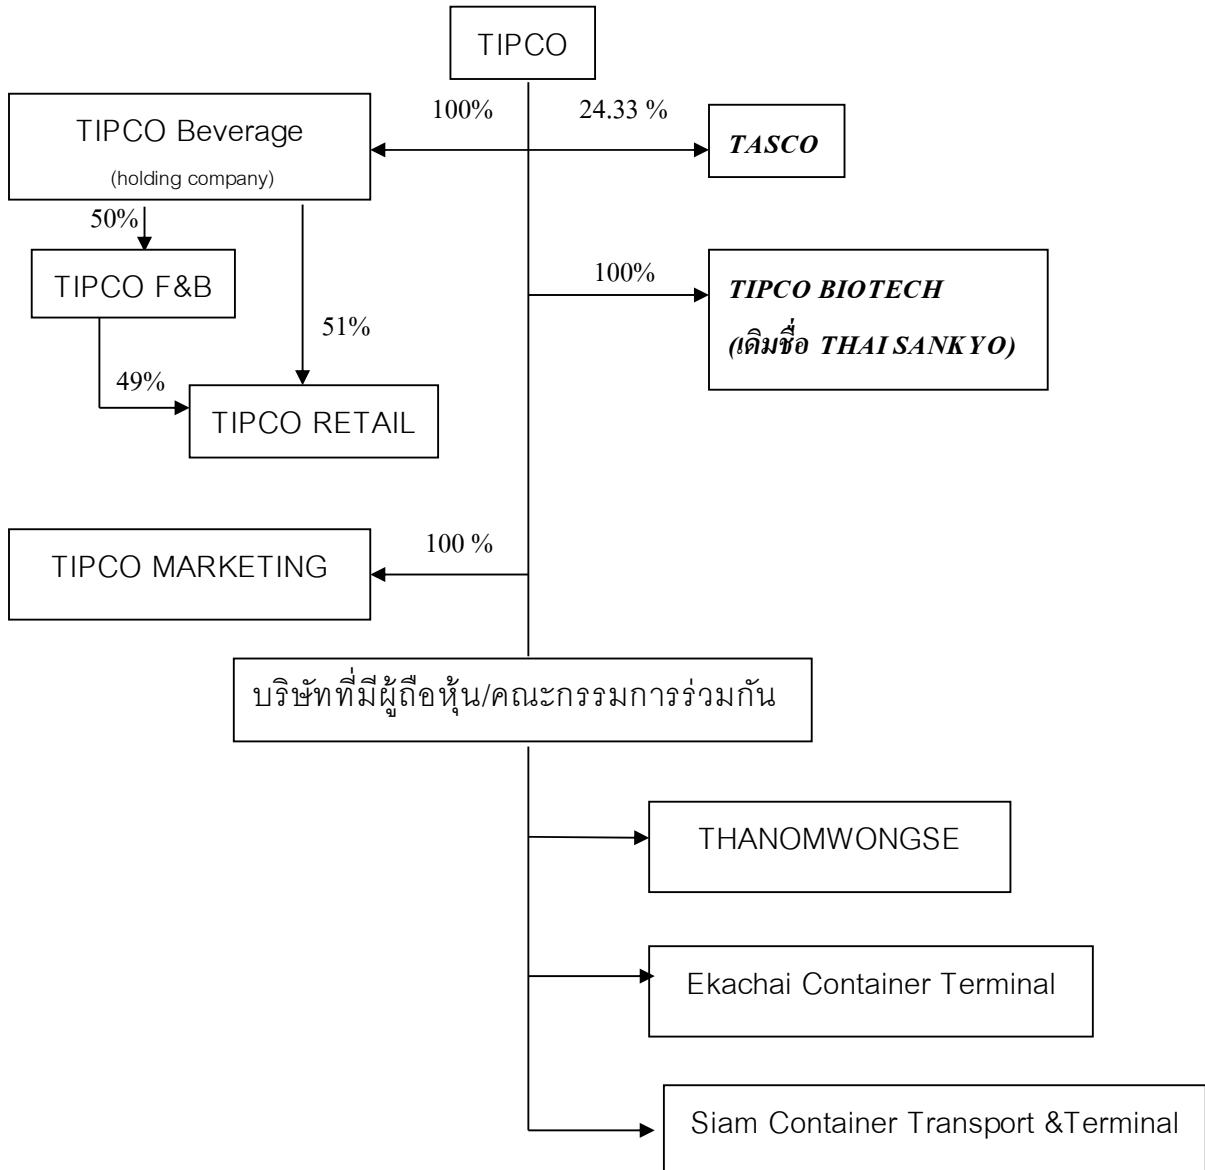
TIPCO

TIPCO Beverage
(holding company)

100%

24.33 %

TASCO

50%

TIPCO F&B

51%

49%

TIPCO RETAIL

100%

TIPCO BIOTECH
(เดิมชื่อ THAI SANKYO)

TIPCO MARKETING

100 %

บริษัทที่มีผู้ถือหุ้น/คณะกรรมการร่วมกัน

THANOMWONGSE

Ekachai Container Terminal

Siam Container Transport &Terminal